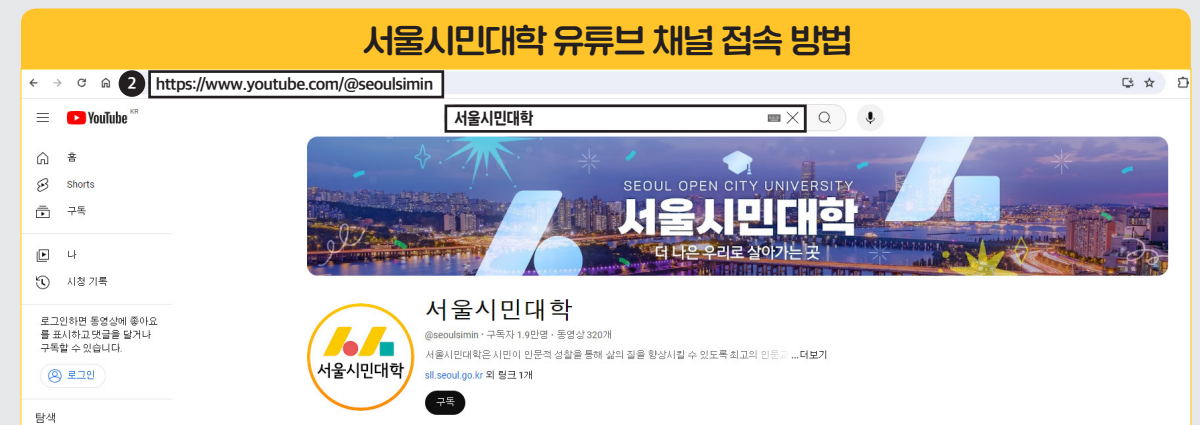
서울시민대학 유튜브 채널 접속 방법

2 https://www.youtube.com/@seoulsimin

YouTube KR

서울시민대학

홈

Shorts

구독

나

시청 기록

로그인하면 동영상에 좋아요를 표시하고 댓글을 달거나 구독할 수 있습니다.

로그인

탐색

SEOUL OPEN CITY UNIVERSITY
서울시민대학
더 나은 우리로 살아가는 곳

서울시민대학

@seoulsimin · 구독자 1.9만명 · 동영상 320개

서울시민대학은 시민이 인문적 성찰을 통해 삶의 질을 향상시킬 수 있도록 최고의 인문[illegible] ...더보기

sll.seoul.go.kr 외 링크 1개

구독

서울시민대학